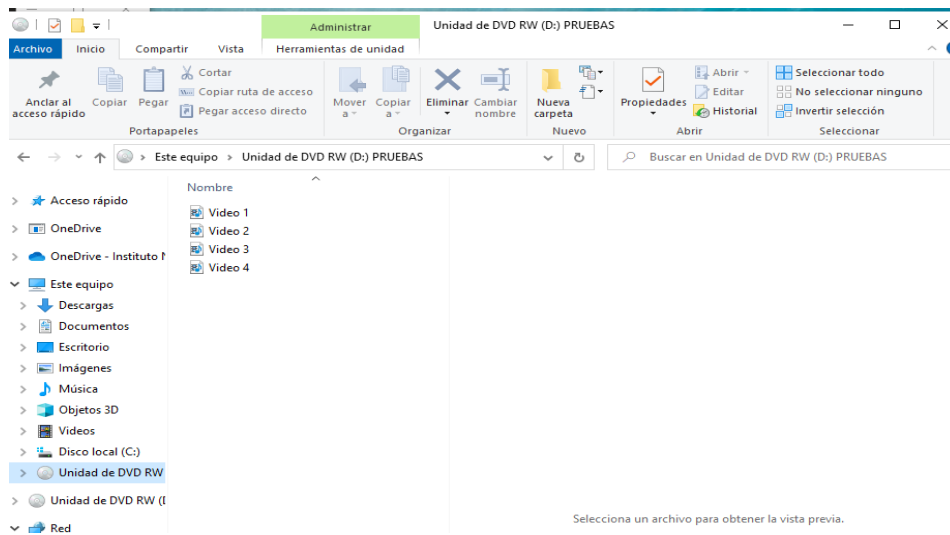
Administrar
Unidad de DVD RW (D:) PRUEBAS

Archivo Inicio Compartir Vista Herramientas de unidad

Anclar al acceso rápido
Copiar
Pegar
Cortar
Copiar ruta de acceso
Pegar acceso directo
Portapapeles

Mover a
Copiar a
Eliminar
Cambiar nombre
Organizar

Nueva carpeta
Nuevo

Propiedades
Abrir
Editar
Historial
Abrir

Seleccionar todo
No seleccionar ninguno
Invertir selección
Seleccionar

Este equipo > Unidad de DVD RW (D:) PRUEBAS

Buscar en Unidad de DVD RW (D:) PRUEBAS

Acceso rápido
OneDrive
OneDrive - Instituto N
Este equipo
Descargas
Documentos
Escritorio
Imágenes
Música
Objetos 3D
Videos
Disco local (C:)
Unidad de DVD RW
Unidad de DVD RW (I
Red

Nombre
Video 1
Video 2
Video 3
Video 4

Selecciona un archivo para obtener la vista previa.